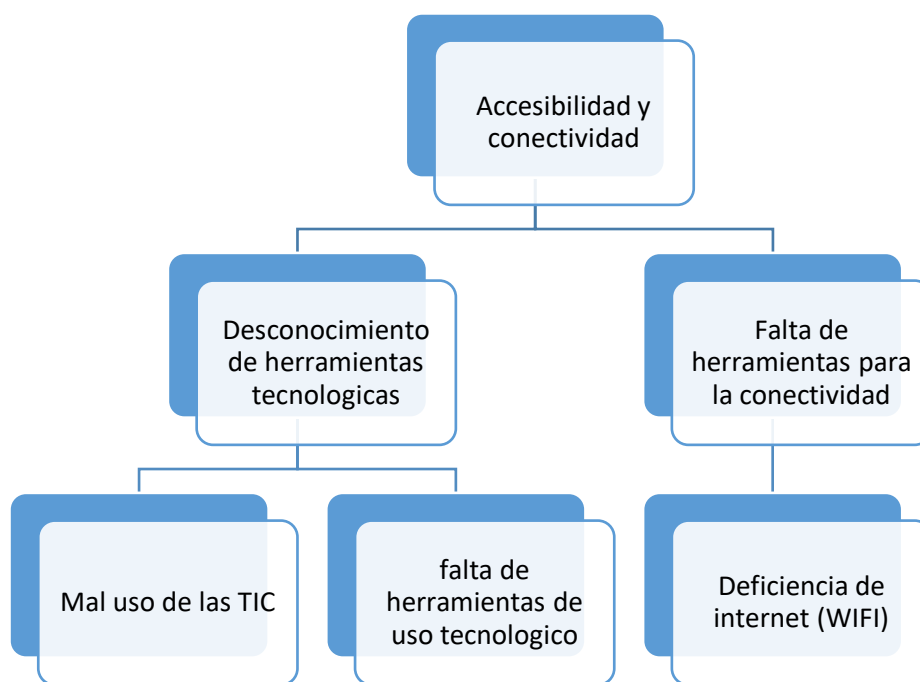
Accesibilidad y conectividad

Desconocimiento de herramientas tecnologicas

Falta de herramientas para la conectividad

Mal uso de las TIC

falta de herramientas de uso tecnologico

Deficiencia de internet (WIFI)